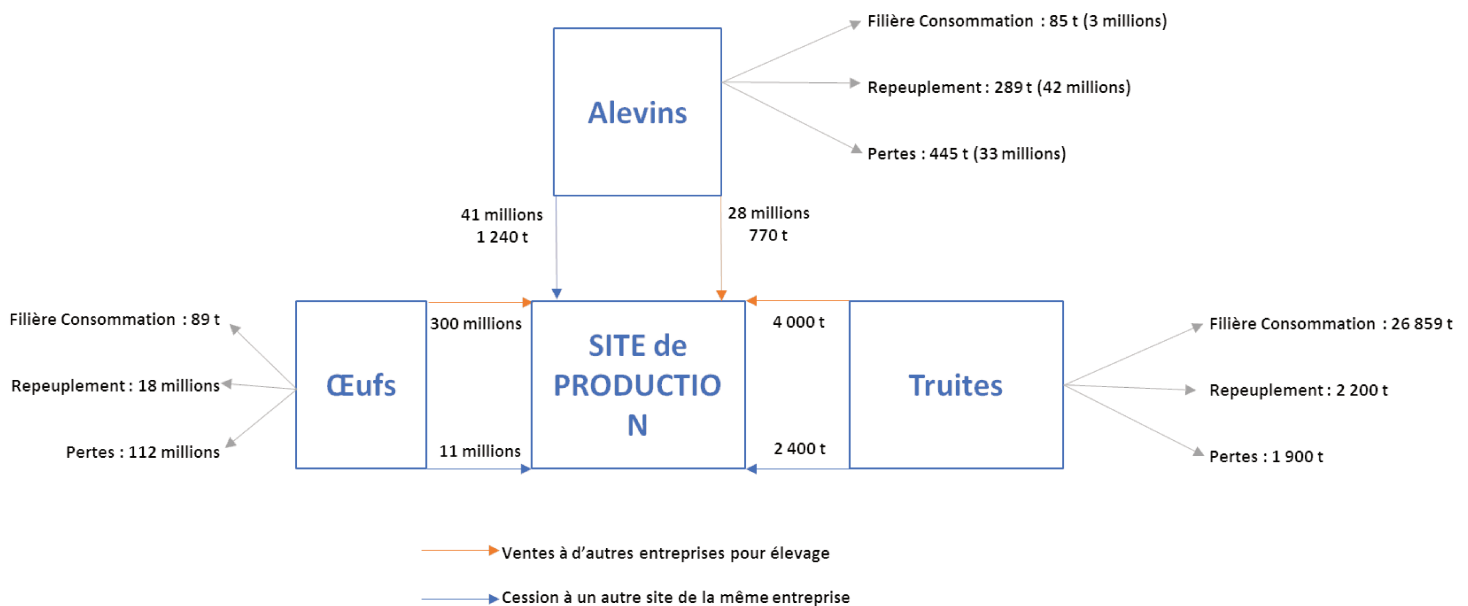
Filière Consommation : 85 t (3 millions)

Repeuplement : 289 t (42 millions)

Pertes : 445 t (33 millions)

Alevins

41 millions
1 240 t

28 millions
770 t

Filière Consommation : 89 t

Repeuplement : 18 millions

Pertes : 112 millions

Œufs

300 millions

11 millions

SITE de PRODUCTIO N

4 000 t

2 400 t

Truites

Filière Consommation : 26 859 t

Repeuplement : 2 200 t

Pertes : 1 900 t

Ventes à d'autres entreprises pour élevage

Cession à un autre site de la même entreprise